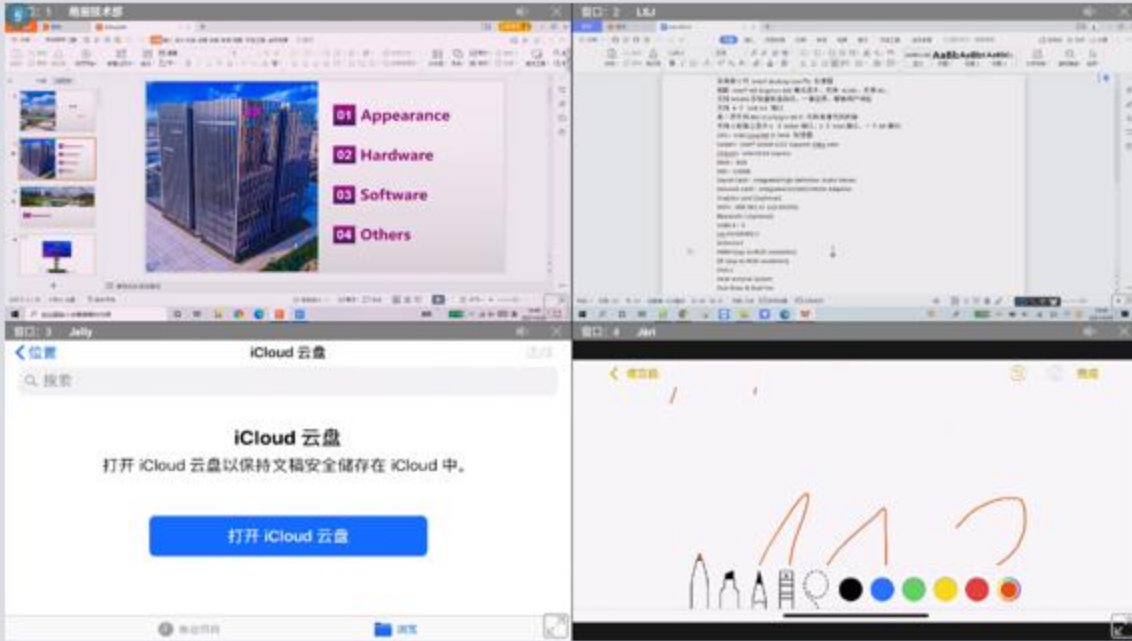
窗口: 1 熊猫技术部

01 Appearance
02 Hardware
03 Software
04 Others

窗口: 2 LSJ

窗口: 3 Jelly

位置
iCloud 云盘
搜索

iCloud 云盘
打开 iCloud 云盘以保持文稿安全储存在 iCloud 中。
打开 iCloud 云盘

浏览

窗口: 4 Jiri

备忘录
完成